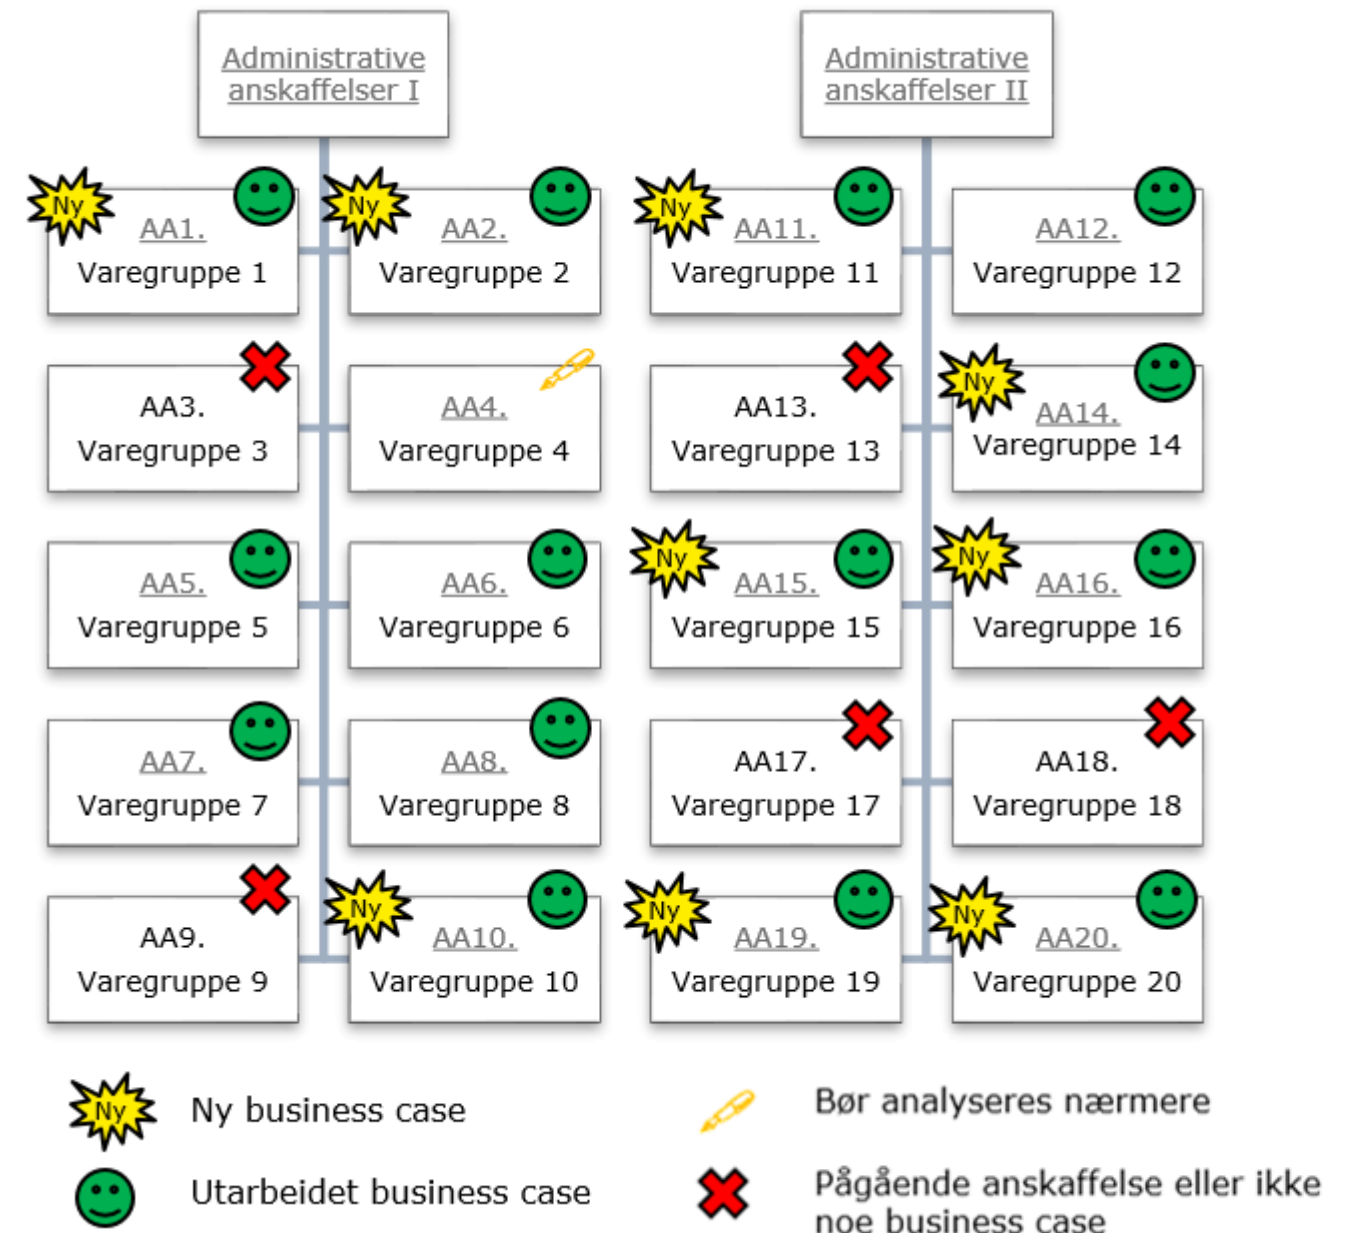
Administrative anskaffelser I

Ny
AA1.
Varegruppe 1

Ny
AA2.
Varegruppe 2

AA3.
Varegruppe 3

AA4.
Varegruppe 4

AA5.
Varegruppe 5

AA6.
Varegruppe 6

AA7.
Varegruppe 7

AA8.
Varegruppe 8

AA9.
Varegruppe 9

Ny
AA10.
Varegruppe 10

Administrative anskaffelser II

Ny
AA11.
Varegruppe 11

AA12.
Varegruppe 12

AA13.
Varegruppe 13

Ny
AA14.
Varegruppe 14

Ny
AA15.
Varegruppe 15

Ny
AA16.
Varegruppe 16

AA17.
Varegruppe 17

AA18.
Varegruppe 18

Ny
AA19.
Varegruppe 19

Ny
AA20.
Varegruppe 20

Ny
Ny business case

Utarbeidet business case

Bør analyseres nærmere

Pågående anskaffelse eller ikke noe business case